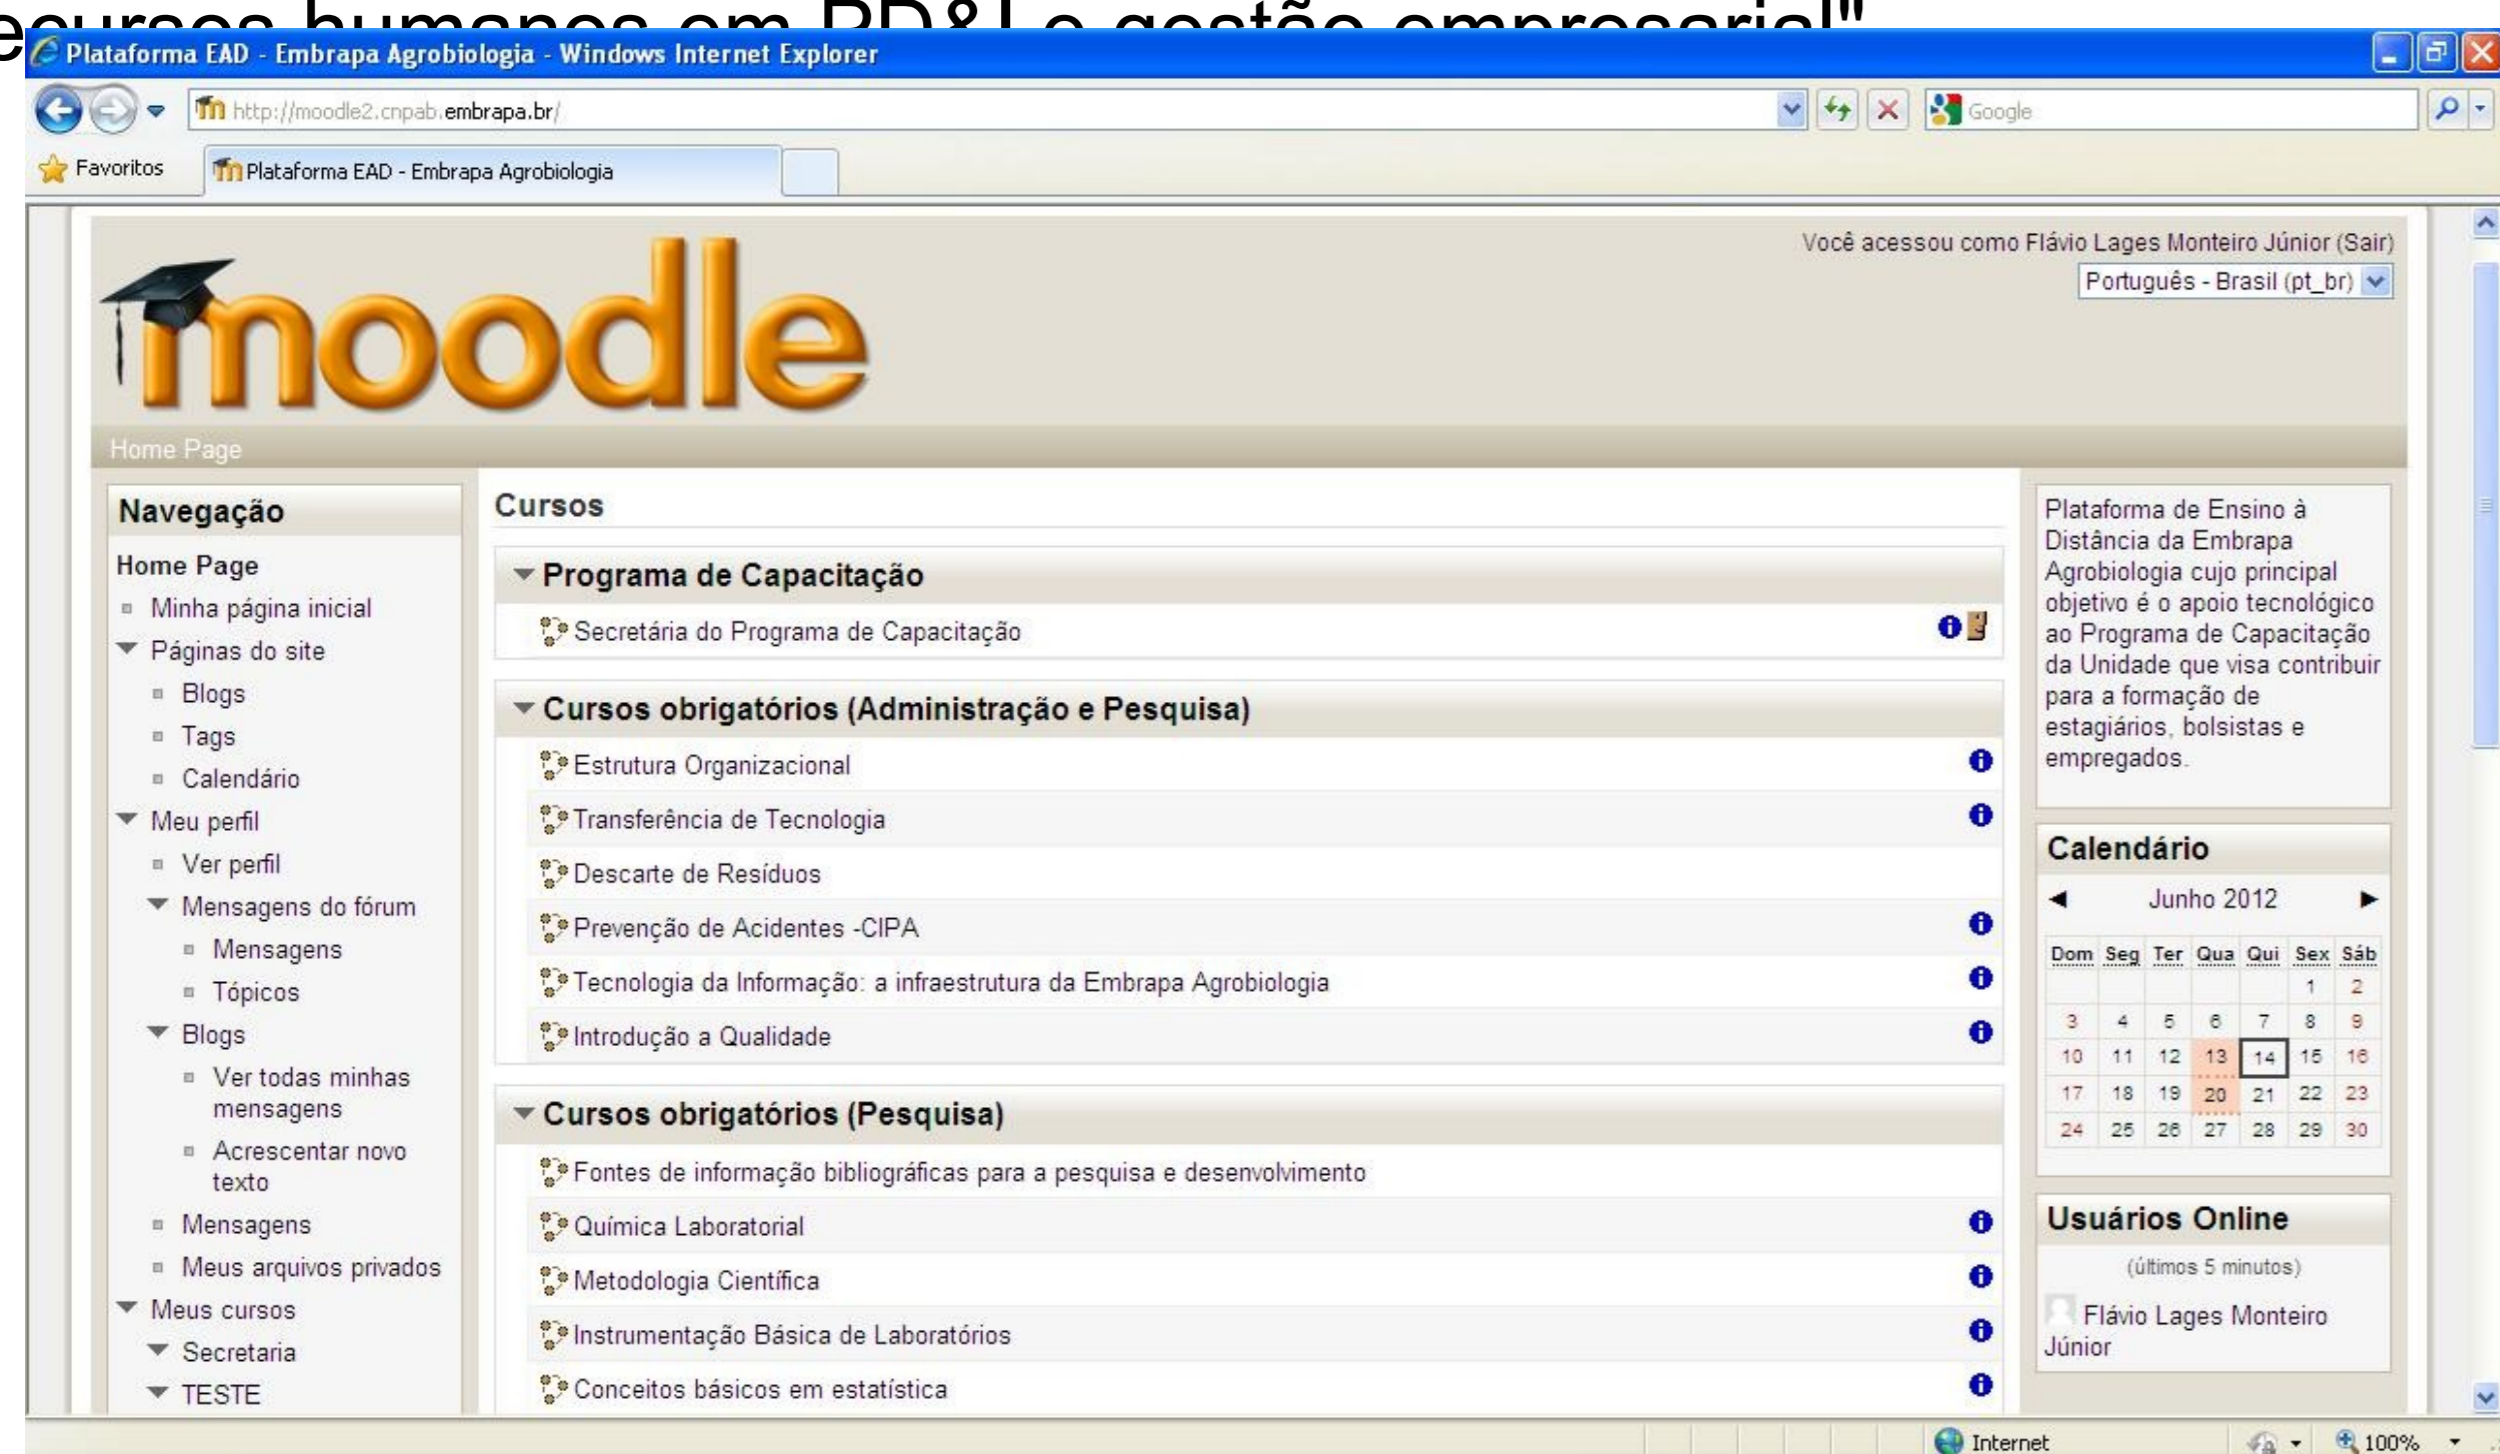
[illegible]ecursos humanos em PD&I e gestão empresarial"

Plataforma EAD - Embrapa Agrobiologia - Windows Internet Explorer

http://moodle2.cnpab.embrapa.br/

Google

Favoritos

Plataforma EAD - Embrapa Agrobiologia

Você acessou como Flávio Lages Monteiro Júnior (Sair)

Português - Brasil (pt_br)

moodle

Home Page

Navegação

Home Page

Minha página inicial

Páginas do site

Blogs

Tags

Calendário

Meu perfil

Ver perfil

Mensagens do fórum

Mensagens

Tópicos

Blogs

Ver todas minhas mensagens

Acrescentar novo texto

Mensagens

Meus arquivos privados

Meus cursos

Secretaria

TESTE

Cursos

Programa de Capacitação

Secretária do Programa de Capacitação

Cursos obrigatórios (Administração e Pesquisa)

Estrutura Organizacional

Transferência de Tecnologia

Descarte de Resíduos

Prevenção de Acidentes -CIPA

Tecnologia da Informação: a infraestrutura da Embrapa Agrobiologia

Introdução a Qualidade

Cursos obrigatórios (Pesquisa)

Fontes de informação bibliográficas para a pesquisa e desenvolvimento

Química Laboratorial

Metodologia Científica

Instrumentação Básica de Laboratórios

Conceitos básicos em estatística

Plataforma de Ensino à Distância da Embrapa Agrobiologia cujo principal objetivo é o apoio tecnológico ao Programa de Capacitação da Unidade que visa contribuir para a formação de estagiários, bolsistas e empregados.

Calendário

Junho 2012

| Dom | Seg | Ter | Qua | Qui | Sex | Sáb |
|---|---|---|---|---|---|---|
| | | | | | 1 | 2 |
| 3 | 4 | 5 | 6 | 7 | 8 | 9 |
| 10 | 11 | 12 | 13 | 14 | 15 | 16 |
| 17 | 18 | 19 | 20 | 21 | 22 | 23 |
| 24 | 25 | 26 | 27 | 28 | 29 | 30 |

Usuários Online

(últimos 5 minutos)

Flávio Lages Monteiro Júnior

Internet

100%